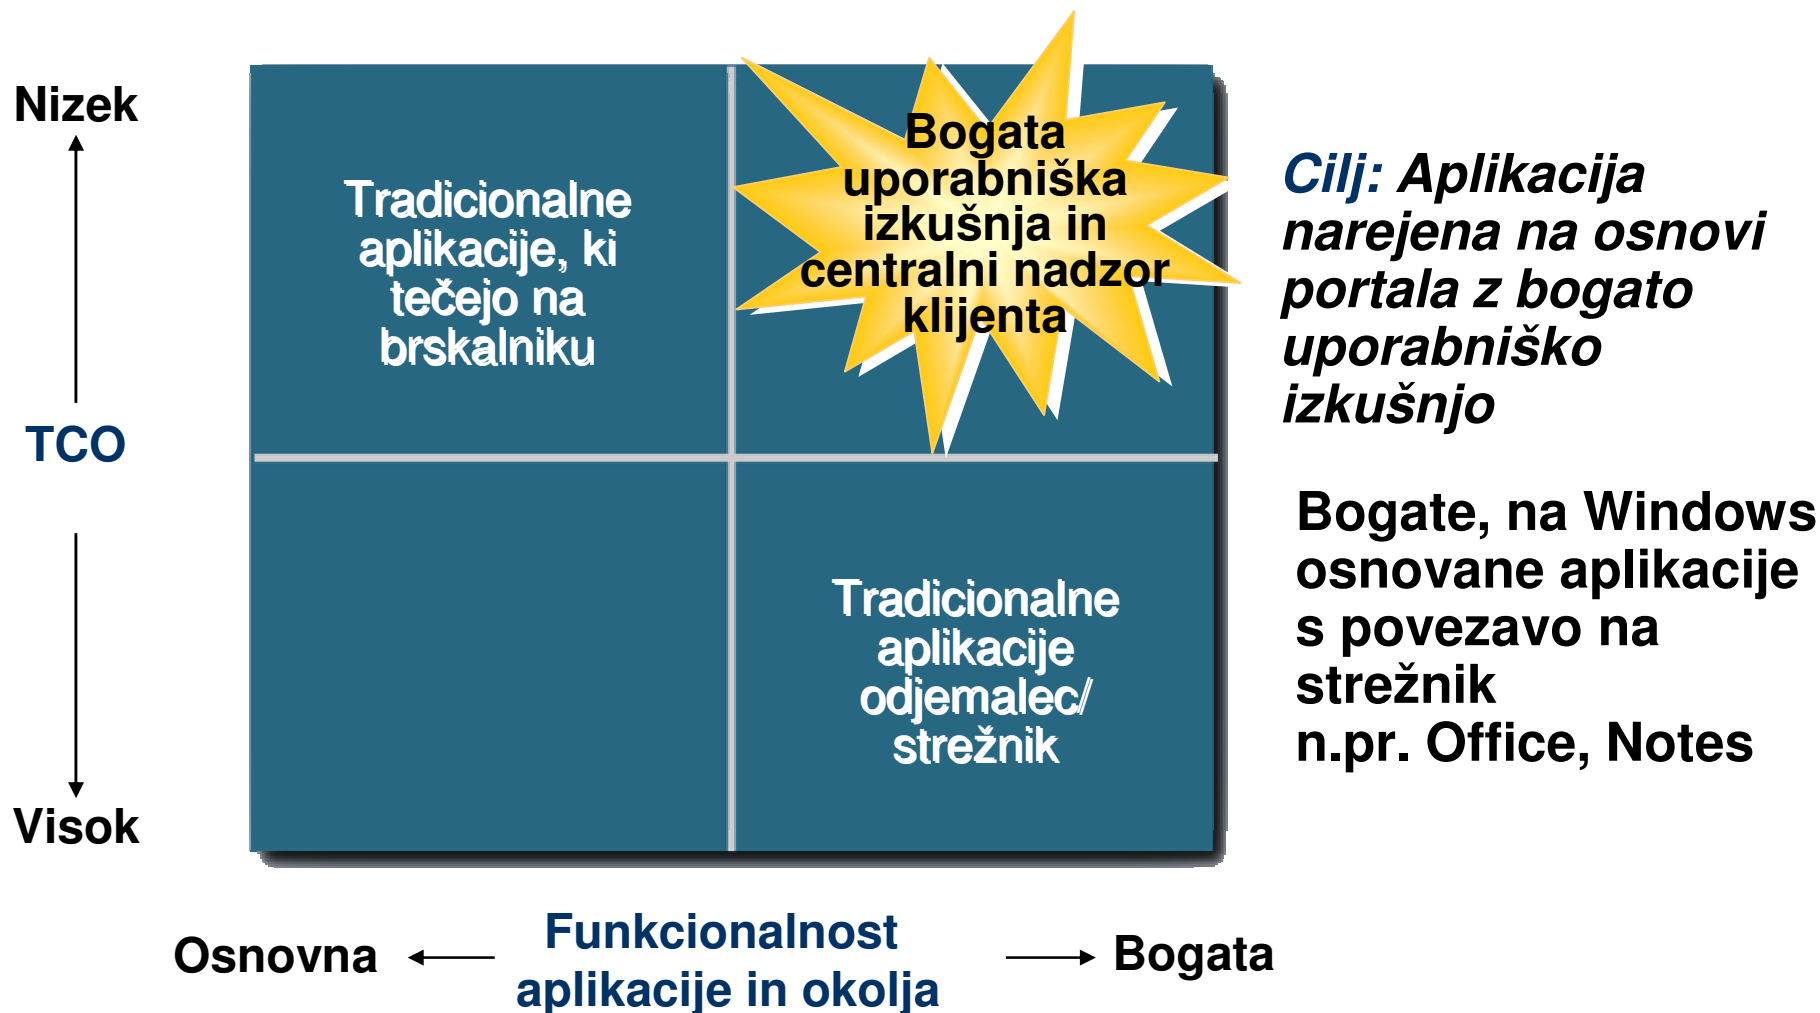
Nizek

TCO

Visok

Tradicionalne aplikacije, ki tečejo na brskalniku

Bogata uporabniška izkušnja in centralni nadzor klijenta

Tradicionalne aplikacije odjemalec/ strežnik

Cilj: Aplikacija narejena na osnovi portala z bogato uporabniško izkušnjo

Bogate, na Windows osnovane aplikacije s povezavo na strežnik
n.pr. Office, Notes

Osnovna

Funkcionalnost aplikacije in okolja

Bogata